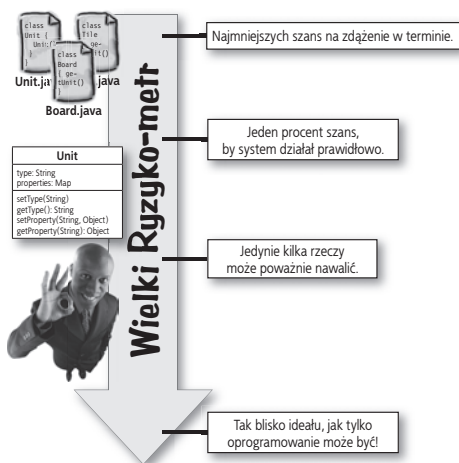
class Unit { Unit(){ } }

class Tile { ge- tUnit() }

Unit.java

class Board { ge- tUnit() }

java

Board.java

Unit

type: String
properties: Map

setType(String)
getType(): String
setProperty(String, Object)
getProperty(String): Object

Wielki Ryzyko-metr

Najmniejszych szans na zdążenie w terminie.

Jeden procent szans, by system działał prawidłowo.

Jedynie kilka rzeczy może poważnie nawalić.

Tak blisko ideału, jak tylko oprogramowanie może być!